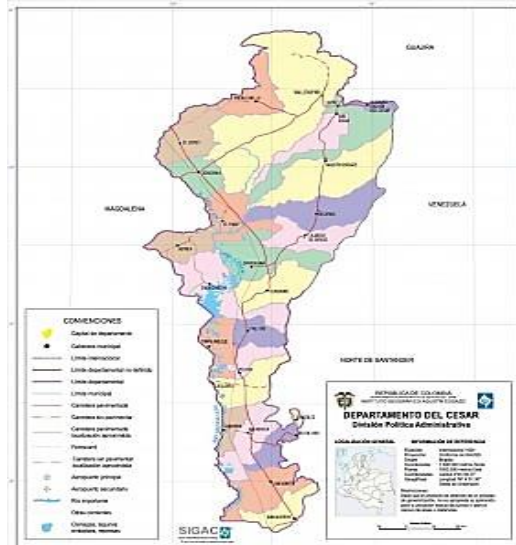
GUAJIRA

MAGDALENA

VENEZUELA

NORTE DE SANTANDER

CONVENCIONES

Capital de departamento
Cabecera municipal
Límite internacional
Límite departamental no definido
Límite departamental
Límite municipal
Carretera pavimentada
Carretera sin pavimentar
Carretera pavimentada localización aproximada
Ferrocarril
Carretera sin pavimentar localización aproximada
Aeropuerto principal
Aeropuerto secundario
Río importante
Otras corrientes
Ciénagas, lagunas, embalses, represas

REPUBLICA DE COLOMBIA
INSTITUTO GEOGRAFICO AGUSTIN CODAZZI

DEPARTAMENTO DEL CESAR
División Política Administrativa

LOCALIZACION GENERAL

INFORMACION DE REFERENCIA

SIGAC